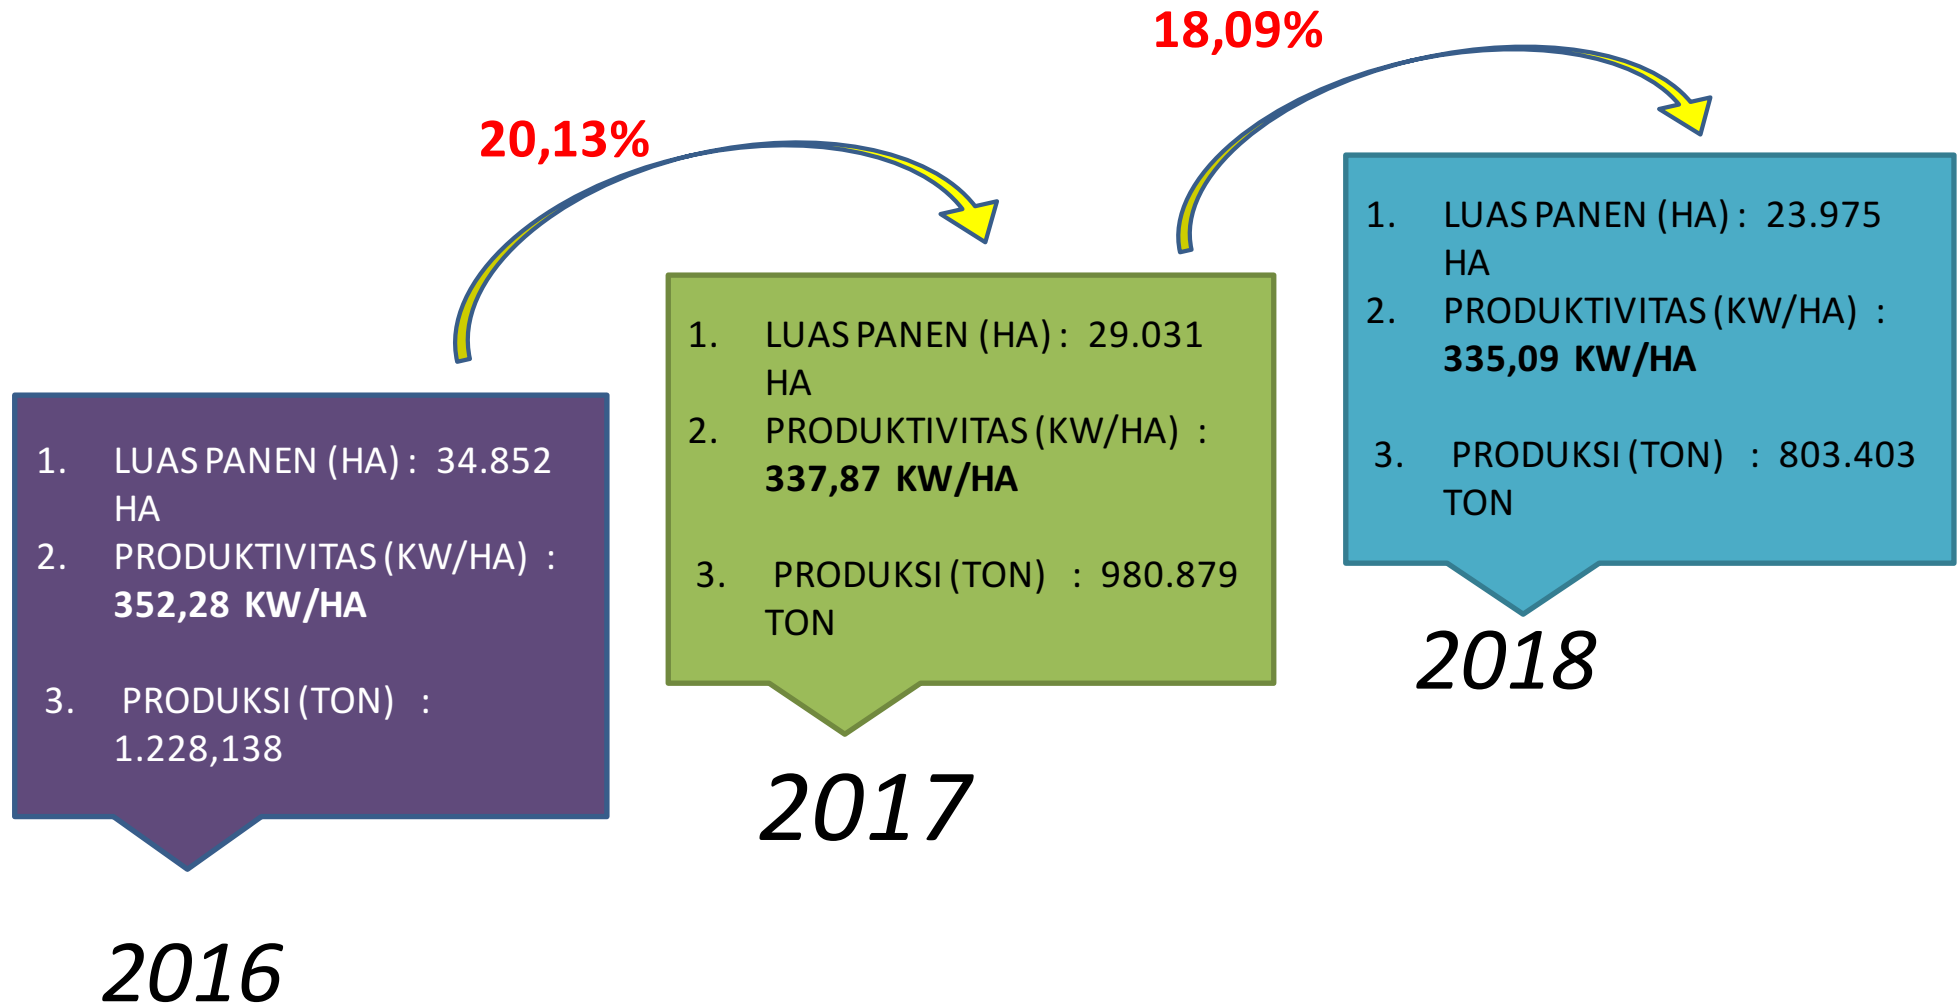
1. LUAS PANEN (HA) : 34.852 HA
2. PRODUKTIVITAS (KW/HA) : 352,28 KW/HA
3. PRODUKSI (TON) : 1.228,138

2016

20,13%

1. LUAS PANEN (HA) : 29.031 HA
2. PRODUKTIVITAS (KW/HA) : 337,87 KW/HA
3. PRODUKSI (TON) : 980.879 TON

2017

18,09%

1. LUAS PANEN (HA) : 23.975 HA
2. PRODUKTIVITAS (KW/HA) : 335,09 KW/HA
3. PRODUKSI (TON) : 803.403 TON

2018